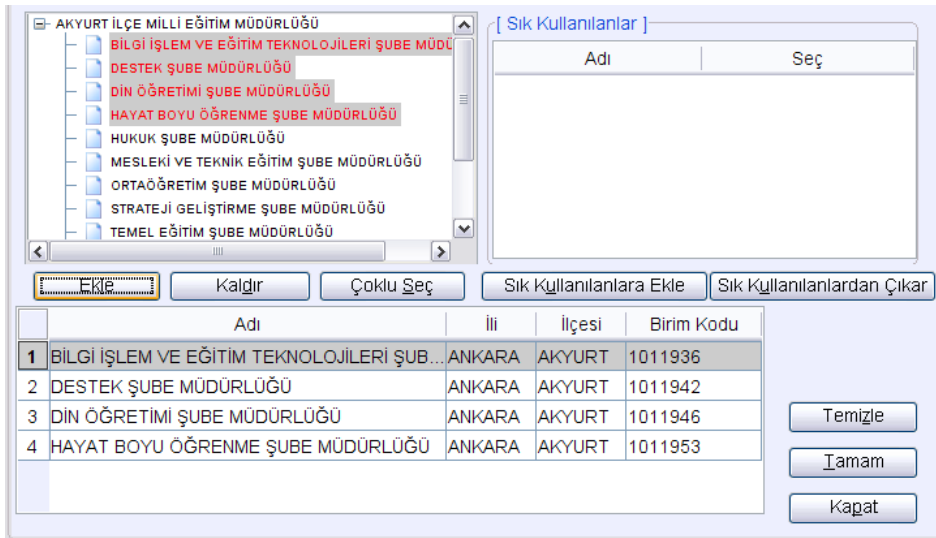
AKYURT İLÇE MİLLİ EĞİTİM MÜDÜRLÜĞÜ
BİLGİ İŞLEM VE EĞİTİM TEKNOLOJİLERİ ŞUBE MÜDÜ
DESTEK ŞUBE MÜDÜRLÜĞÜ
DİN ÖĞRETİMİ ŞUBE MÜDÜRLÜĞÜ
HAYAT BOYU ÖĞRENME ŞUBE MÜDÜRLÜĞÜ
HUKUK ŞUBE MÜDÜRLÜĞÜ
MESLEKİ VE TEKNİK EĞİTİM ŞUBE MÜDÜRLÜĞÜ
ORTAÖĞRETİM ŞUBE MÜDÜRLÜĞÜ
STRATEJİ GELİŞTİRME ŞUBE MÜDÜRLÜĞÜ
TEMEL EĞİTİM ŞUBE MÜDÜRLÜĞÜ

[ Sık Kullanılanlar ]

| Adı | Seç |
|---|---|

Ekle | Kaldır | Çoklu Seç | Sık Kullanılanlara Ekle | Sık Kullanılanlardan Çıkar

| | Adı | İli | İlçesi | Birim Kodu |
|---|---|---|---|---|
| 1 | BİLGİ İŞLEM VE EĞİTİM TEKNOLOJİLERİ ŞUB... | ANKARA | AKYURT | 1011936 |
| 2 | DESTEK ŞUBE MÜDÜRLÜĞÜ | ANKARA | AKYURT | 1011942 |
| 3 | DİN ÖĞRETİMİ ŞUBE MÜDÜRLÜĞÜ | ANKARA | AKYURT | 1011946 |
| 4 | HAYAT BOYU ÖĞRENME ŞUBE MÜDÜRLÜĞÜ | ANKARA | AKYURT | 1011953 |

Temizle
Tamam
Kapat